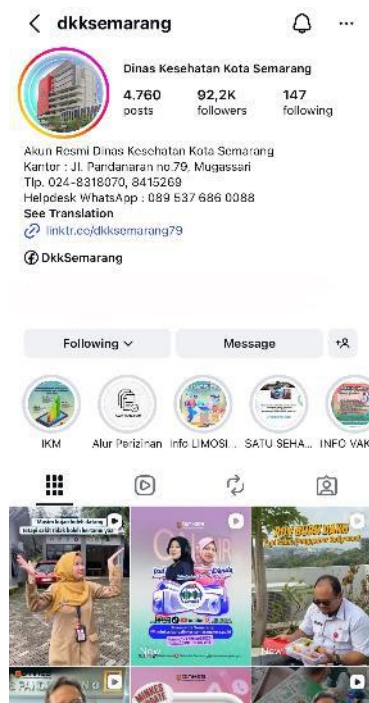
< dkksemarang

Dinas Kesehatan Kota Semarang

4.760 posts | 92,2K followers | 147 following

Akun Resmi Dinas Kesehatan Kota Semarang
Kantor : Jl. Pandanaran no.79, Mugassari
Tlp. 024-8318070, 8415269
Helpdesk WhatsApp : 089 537 686 0088
See Translation
linktr.ee/dkksemarang79

DkkSemarang

Following
Message

IKM
Alur Perizinan
Info LIMOSI...
SATU SEHA...
INFO VAK

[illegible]